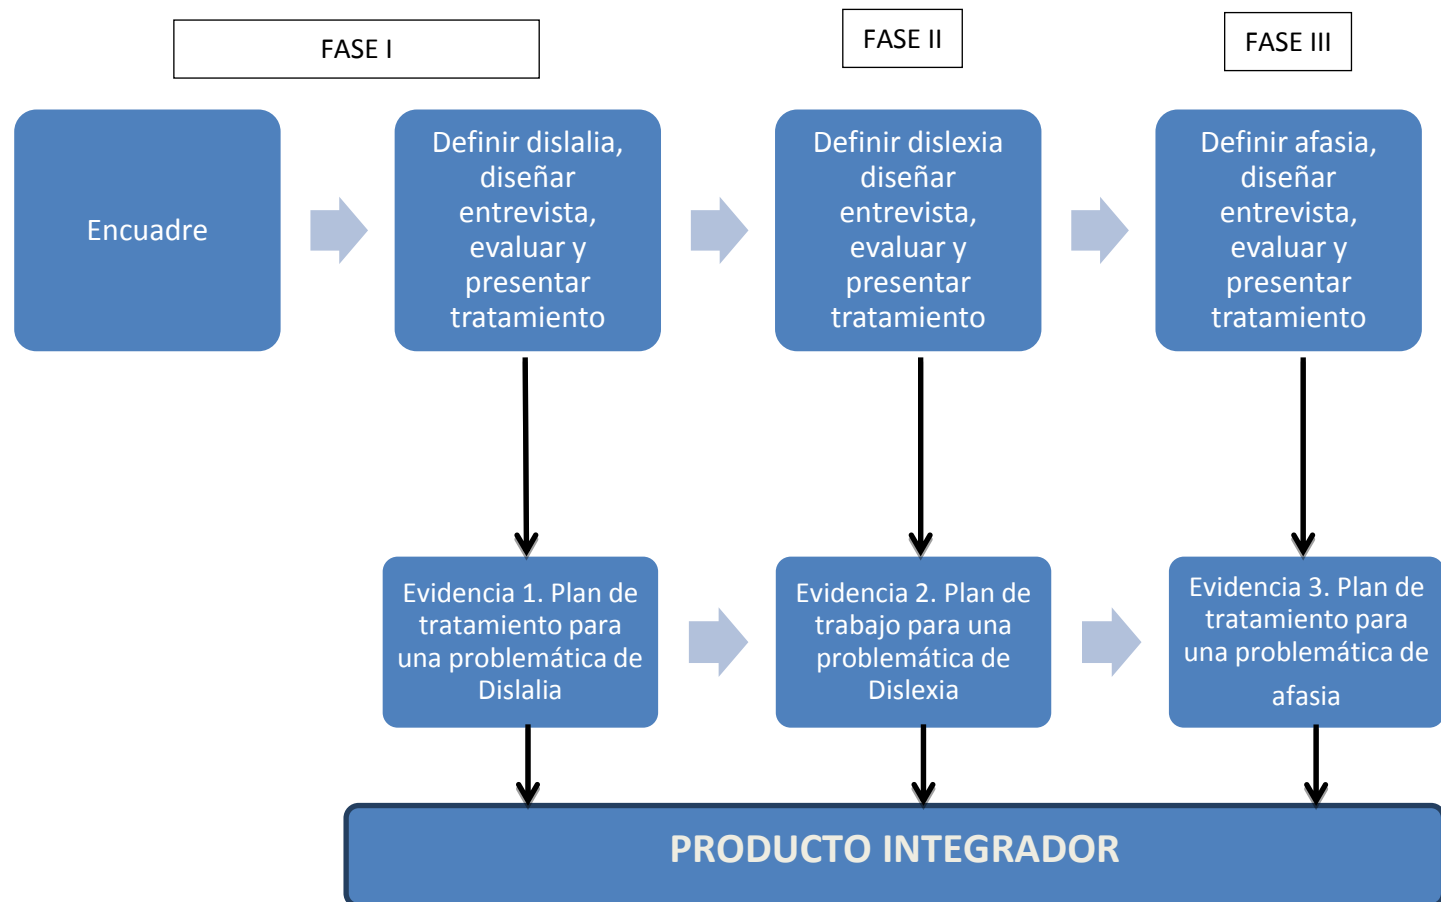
FASE I

FASE II

FASE III

Encuadre

Definir dislalia, diseñar entrevista, evaluar y presentar tratamiento

Definir dislexia diseñar entrevista, evaluar y presentar tratamiento

Definir afasia, diseñar entrevista, evaluar y presentar tratamiento

Evidencia 1. Plan de tratamiento para una problemática de Dislalia

Evidencia 2. Plan de trabajo para una problemática de Dislexia

Evidencia 3. Plan de tratamiento para una problemática de afasia

PRODUCTO INTEGRADOR